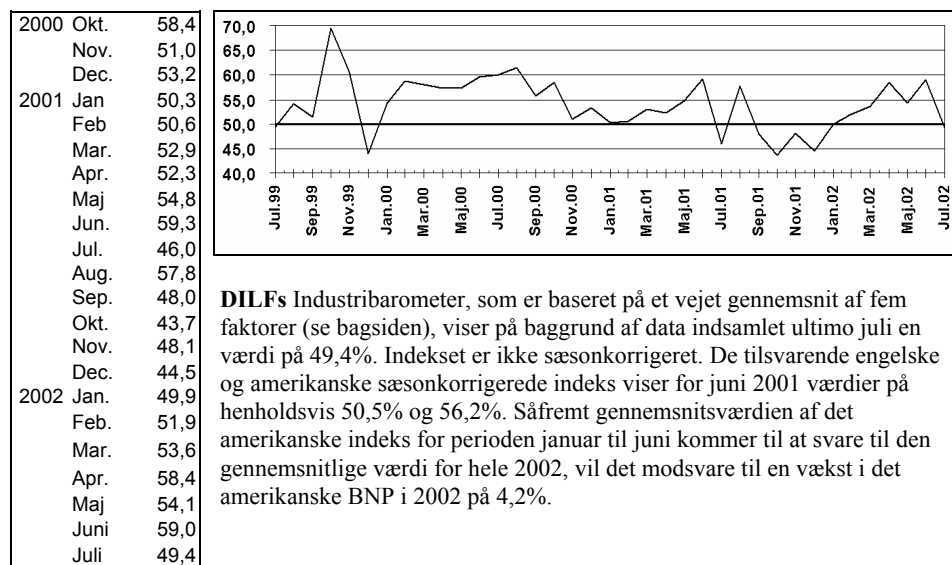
| | | |
|---|---|---|
| 2000 | Okt. | 58,4 |
| | Nov. | 51,0 |
| | Dec. | 53,2 |
| 2001 | Jan | 50,3 |
| | Feb | 50,6 |
| | Mar. | 52,9 |
| | Apr. | 52,3 |
| | Maj | 54,8 |
| | Jun. | 59,3 |
| | Jul. | 46,0 |
| | Aug. | 57,8 |
| | Sep. | 48,0 |
| | Okt. | 43,7 |
| | Nov. | 48,1 |
| | Dec. | 44,5 |
| 2002 | Jan. | 49,9 |
| | Feb. | 51,9 |
| | Mar. | 53,6 |
| | Apr. | 58,4 |
| | Maj | 54,1 |
| | Juni | 59,0 |
| | Juli | 49,4 |

70,0
65,0
60,0
55,0
50,0
45,0
40,0

Jul.99 Sep.99 Nov.99 Jan.00 Mar.00 Maj.00 Jul.00 Sep.00 Nov.00 Jan.01 Mar.01 Maj.01 Jul.01 Sep.01 Nov.01 Jan.02 Mar.02 Maj.02 Jul.02

**DILFs** Industribarometer, som er baseret på et vejet gennemsnit af fem faktorer (se bagsiden), viser på baggrund af data indsamlet ultimo juli en værdi på 49,4%. Indekset er ikke sæsonkorrigeret. De tilsvarende engelske og amerikanske sæsonkorrigerede indeks viser for juni 2001 værdier på henholdsvis 50,5% og 56,2%. Såfremt gennemsnitsværdien af det amerikanske indeks for perioden januar til juni kommer til at svare til den gennemsnitlige værdi for hele 2002, vil det modsvare til en vækst i det amerikanske BNP i 2002 på 4,2%.